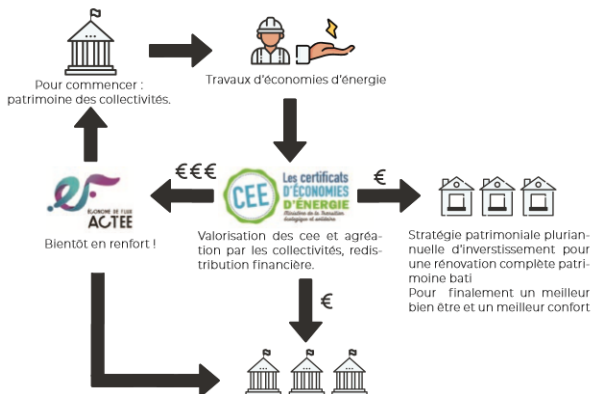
Pour commencer : patrimoine des collectivités.

Travaux d'économies d'énergie

€€€

CEE Les certificats D'ÉCONOMIES D'ÉNERGIE Ministère de la Transition écologique et solidaire

€

ÉCONOMIE DE FLUX ACTEE

Bientôt en renfort !

Valorisation des cee et agréation par les collectivités, redistribution financière.

Stratégie patrimoniale pluriannuelle d'inverstissement pour une rénovation complète patrimoine bati
Pour finalement un meilleur bien être et un meilleur confort

€